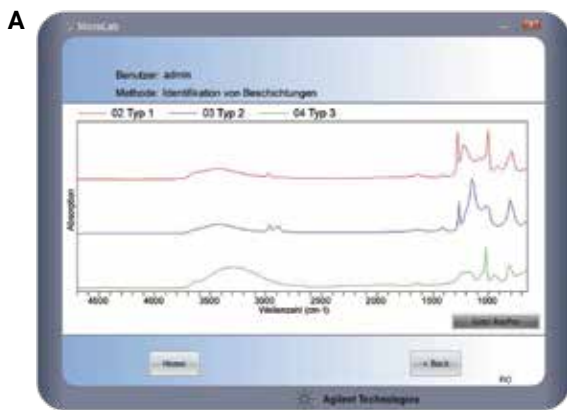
A

MicroLab

Benutzer: admin
Methode: Identifikation von Beschichtungen

02 Typ 1   03 Typ 2   04 Typ 3

Absorption

4500   4000   3500   3000   2500   2000   1500   1000
Wellenzahl (cm-1)

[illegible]

Home

< Back

Agilent Technologies